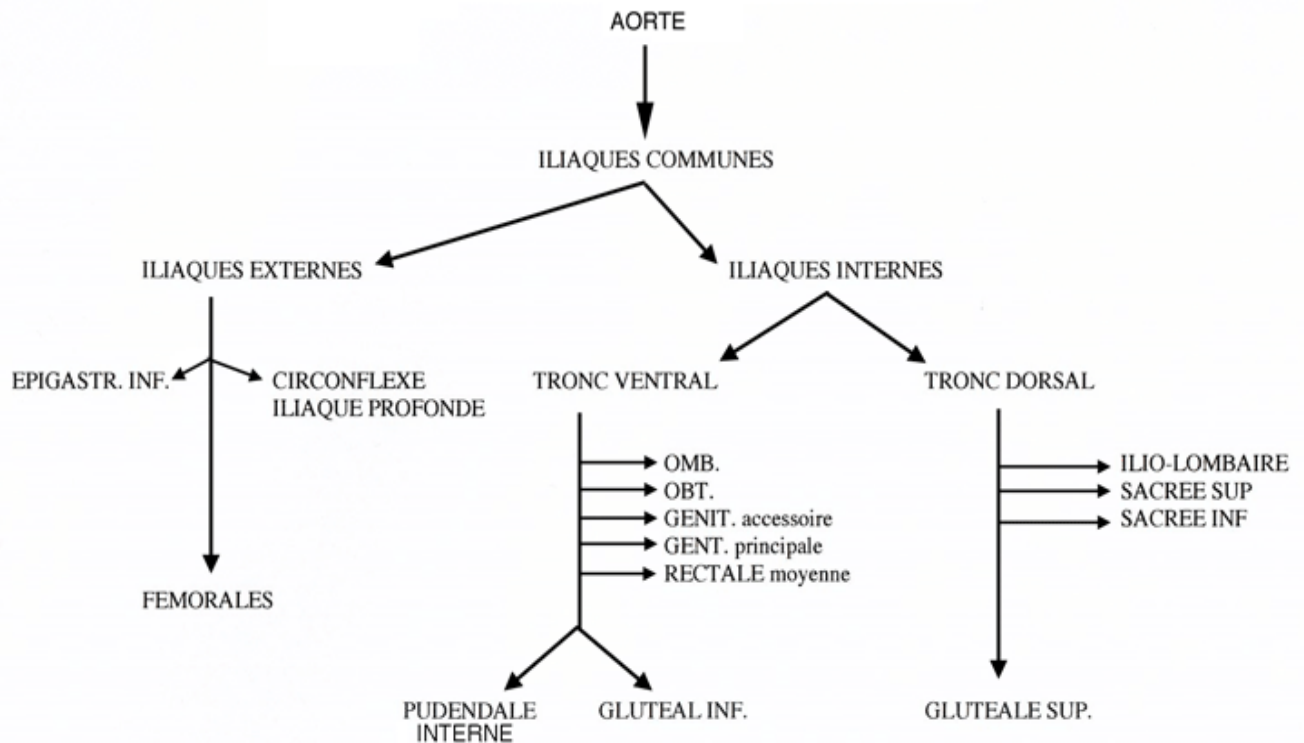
AORTE

ILIAQUES COMMUNES

ILIAQUES EXTERNES

ILIAQUES INTERNES

EPIGASTR. INF.

CIRCONFLEXE ILIAQUE PROFONDE

TRONC VENTRAL

TRONC DORSAL

OMB.
OBT.
GENIT. accessoire
GENT. principale
RECTALE moyenne

ILIO-LOMBAIRE
SACREE SUP
SACREE INF

FEMORALES

PUDENDALE INTERNE

GLUTEAL INF.

GLUTEALE SUP.